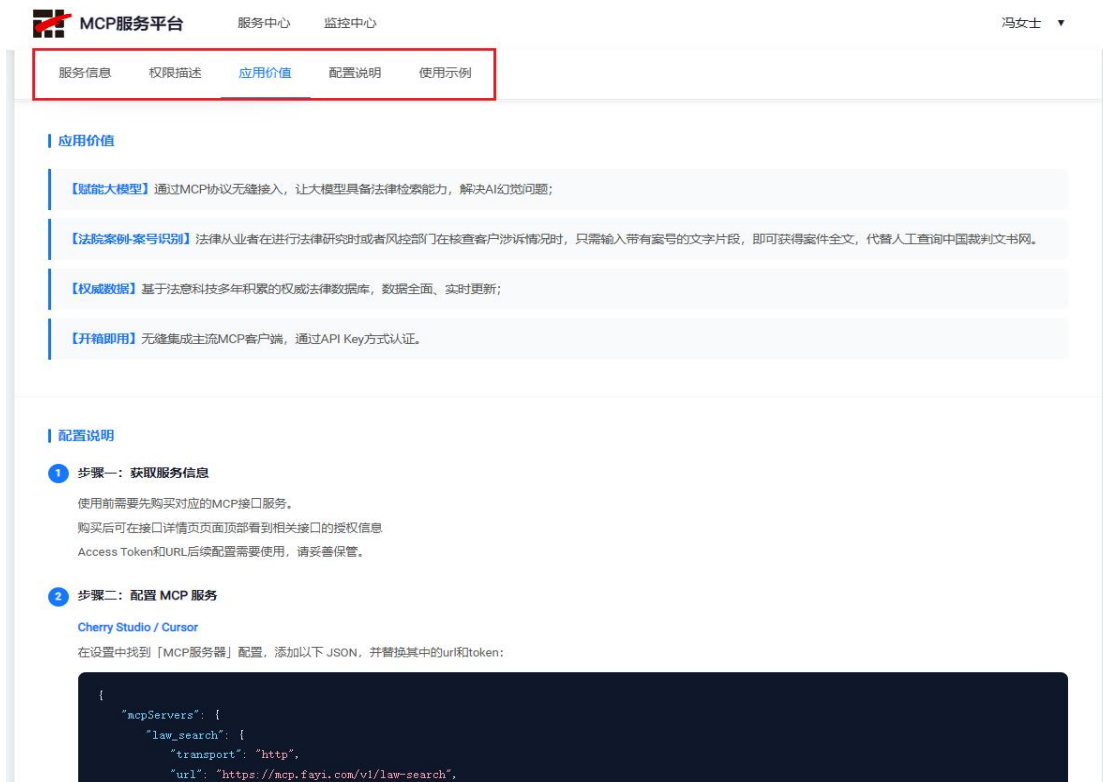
MCP服务平台 服务中心 监控中心 冯女士 ▼

服务信息 权限描述 应用价值 配置说明 使用示例

应用价值

【赋能大模型】通过MCP协议无缝接入，让大模型具备法律检索能力，解决AI幻觉问题；

【法院案例-案号识别】法律从业者在进行法律研究时或者风控部门在核查客户涉诉情况时，只需输入带有案号的文字片段，即可获得案件全文，代替人工查询中国裁判文书网。

【权威数据】基于法意科技多年积累的权威法律数据库，数据全面、实时更新；

【开箱即用】无缝集成主流MCP客户端，通过API Key方式认证。

配置说明

1 步骤一：获取服务信息

使用前需要先购买对应的MCP接口服务。
购买后可在接口详情页页面顶部看到相关接口的授权信息
Access Token和URL后续配置需要使用，请妥善保管。

2 步骤二：配置 MCP 服务

Cherry Studio / Cursor

在设置中找到「MCP服务器」配置，添加以下 JSON，并替换其中的url和token：

{
 "mcpServers": {
  "law_search": {
   "transport": "http",
   "url": "https://mcp.fayi.com/v1/law-search",